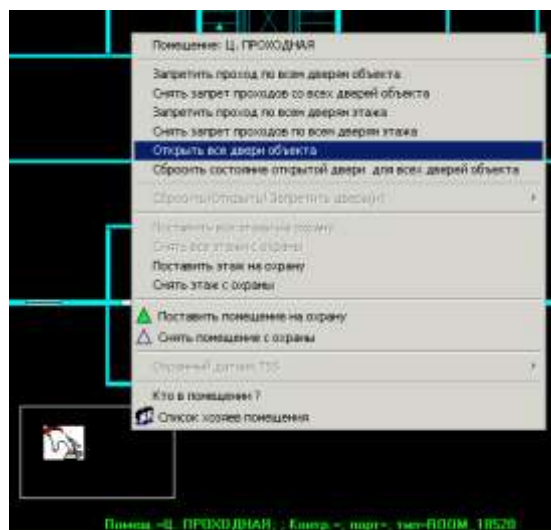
Помещение: Ц. ПРОХОДНАЯ

Запретить проход по всем дверям объекта
Снять запрет проходов со всех дверей объекта
Запретить проход по всем дверям этажа
Снять запрет проходов по всем дверям этажа
Открыть все двери объекта
Сбросить состояние открытой двери для всех дверей объекта

Сбросить/Открыть/Запретить дверь(и)

Поставить все этажи на охрану
Снять все этажи с охраны
Поставить этаж на охрану
Снять этаж с охраны

Поставить помещение на охрану
Снять помещение с охраны

Охранный датчик TSS

Кто в помещении ?
Список хозяев помещения

Помещ =Ц. ПРОХОДНАЯ; ; Контр =, порт=, тип=ROOM, 18520